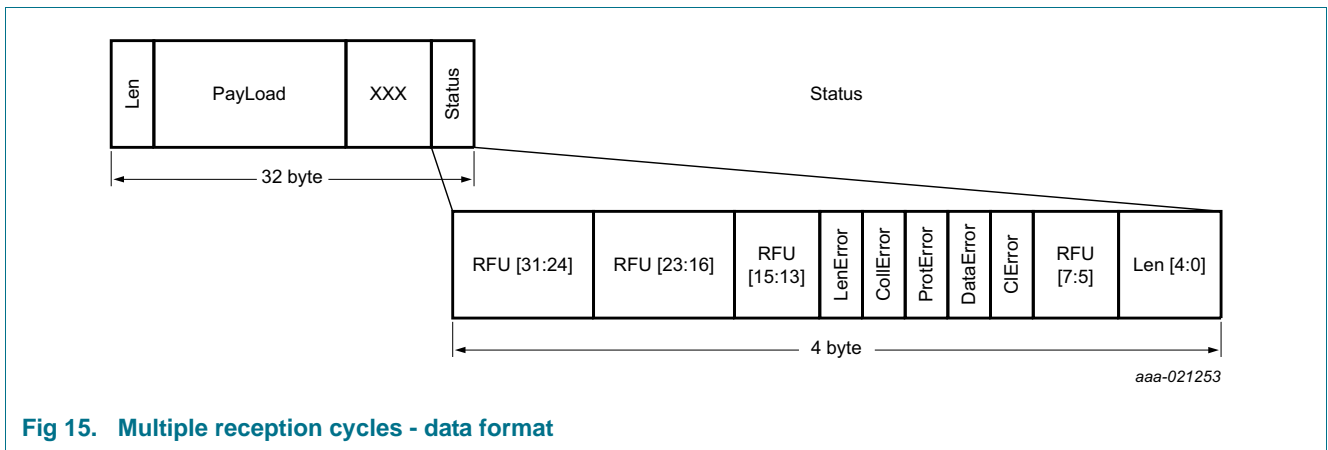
| Len | PayLoad | XXX | Status |
|---|---|---|---|

Status

32 byte

| RFU [31:24] | RFU [23:16] | RFU [15:13] | LenError | CollError | ProtError | DataError | ClError | RFU [7:5] | Len [4:0] |
|---|---|---|---|---|---|---|---|---|---|

4 byte

aaa-021253

Fig 15. Multiple reception cycles - data format